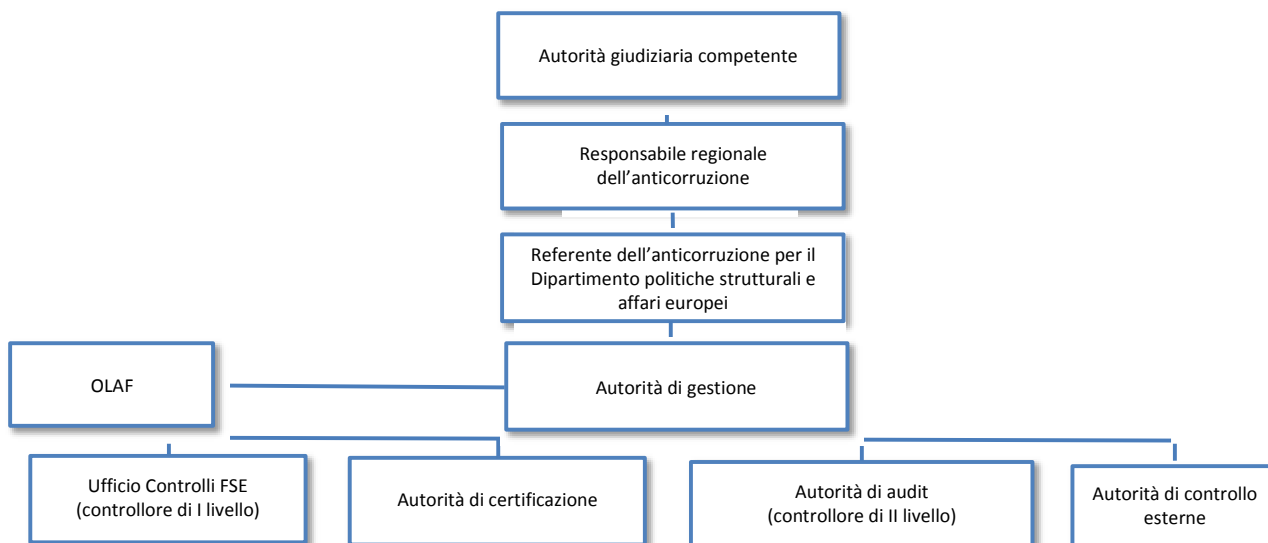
Autorità giudiziaria competente

Responsabile regionale dell’anticorruzione

Referente dell’anticorruzione per il Dipartimento politiche strutturali e affari europei

OLAF

Autorità di gestione

Ufficio Controlli FSE (controllore di I livello)

Autorità di certificazione

Autorità di audit (controllore di II livello)

Autorità di controllo esterne